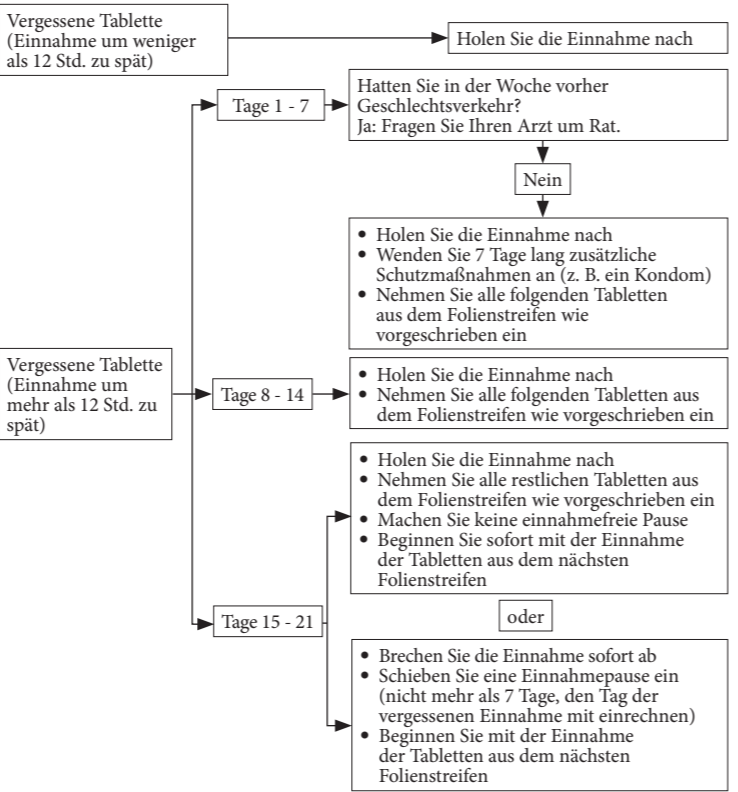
Vergessene Tablette (Einnahme um weniger als 12 Std. zu spät)

Holen Sie die Einnahme nach

Vergessene Tablette (Einnahme um mehr als 12 Std. zu spät)

Tage 1 - 7

Hatten Sie in der Woche vorher Geschlechtsverkehr?
Ja: Fragen Sie Ihren Arzt um Rat.

Nein

• Holen Sie die Einnahme nach
• Wenden Sie 7 Tage lang zusätzliche Schutzmaßnahmen an (z. B. ein Kondom)
• Nehmen Sie alle folgenden Tabletten aus dem Folienstreifen wie vorgeschrieben ein

Tage 8 - 14

• Holen Sie die Einnahme nach
• Nehmen Sie alle folgenden Tabletten aus dem Folienstreifen wie vorgeschrieben ein

Tage 15 - 21

• Holen Sie die Einnahme nach
• Nehmen Sie alle restlichen Tabletten aus dem Folienstreifen wie vorgeschrieben ein
• Machen Sie keine einnahmefreie Pause
• Beginnen Sie sofort mit der Einnahme der Tabletten aus dem nächsten Folienstreifen

oder

• Brechen Sie die Einnahme sofort ab
• Schieben Sie eine Einnahmepause ein (nicht mehr als 7 Tage, den Tag der vergessenen Einnahme mit einrechnen)
• Beginnen Sie mit der Einnahme der Tabletten aus dem nächsten Folienstreifen